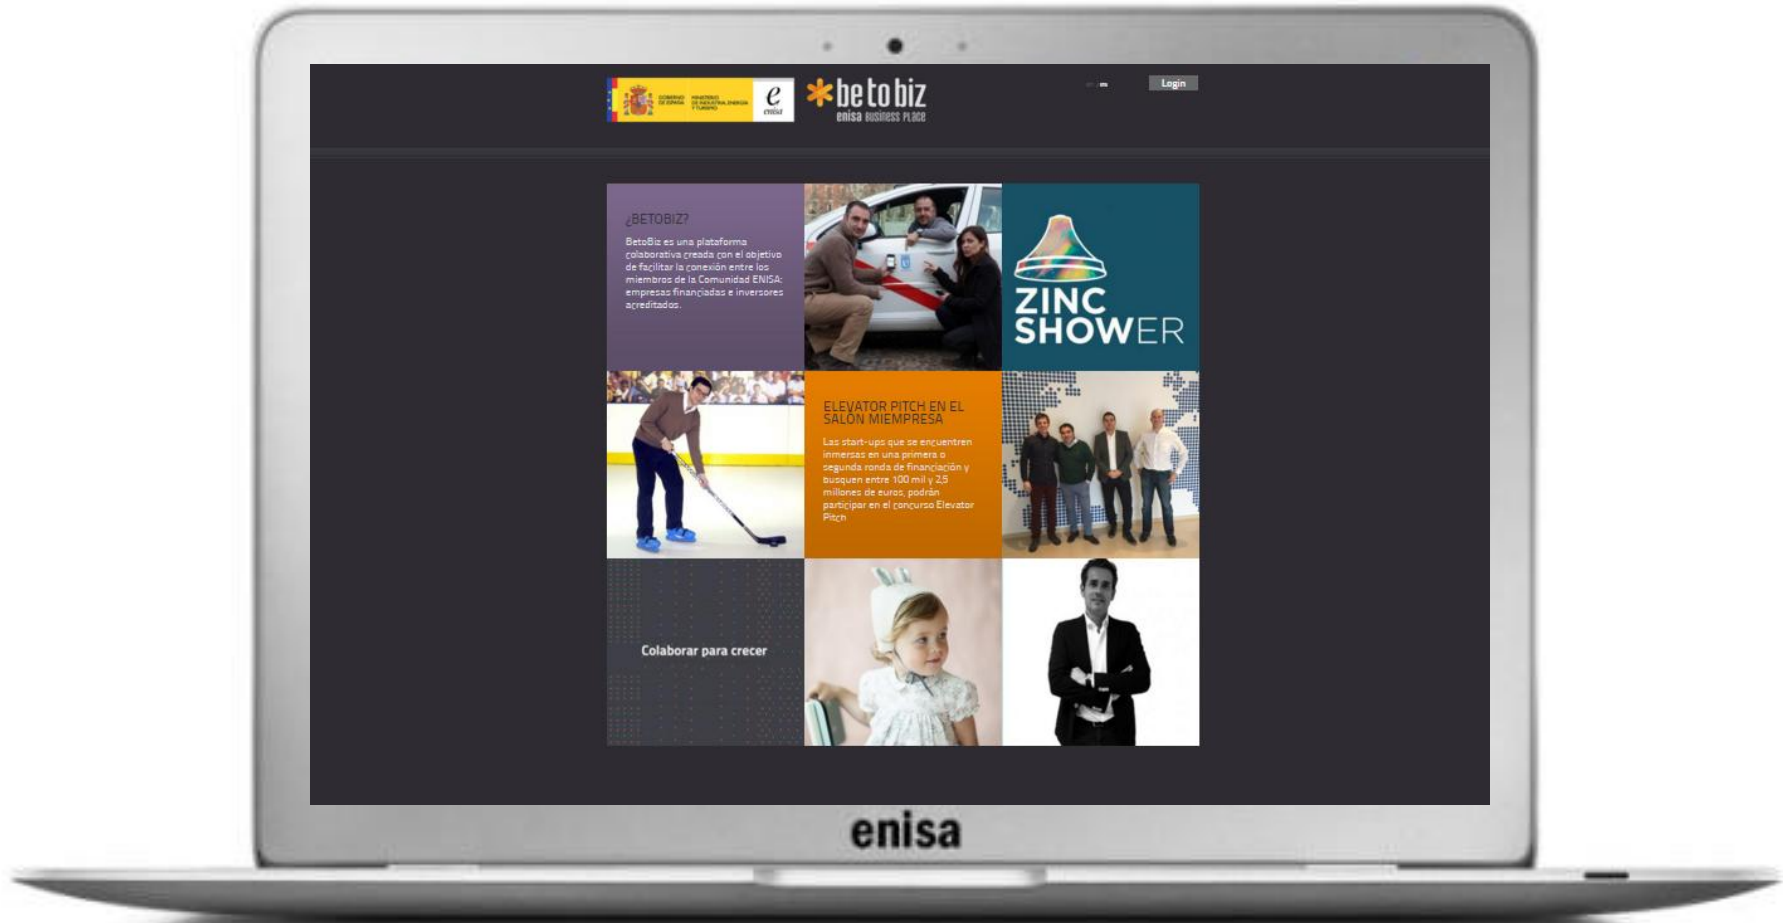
GOBIERNO DE ESPAÑA MINISTERIO DE INDUSTRIA, ENERGÍA Y TURISMO

e enisa

betobiz
enisa BUSINESS PLACE

Login

¿BETOBIZ?

BetoBiz es una plataforma colaborativa creada con el objetivo de facilitar la conexión entre los miembros de la Comunidad ENISA: empresas financiadas e inversores acreditados.

ZINC SHOWER

ELEVATOR PITCH EN EL SALÓN MIEMPRESA

Las start-ups que se encuentren inmersas en una primera o segunda ronda de financiación y busquen entre 100 mil y 2,5 millones de euros, podrán participar en el concurso Elevator Pitch

Colaborar para crecer

enisa